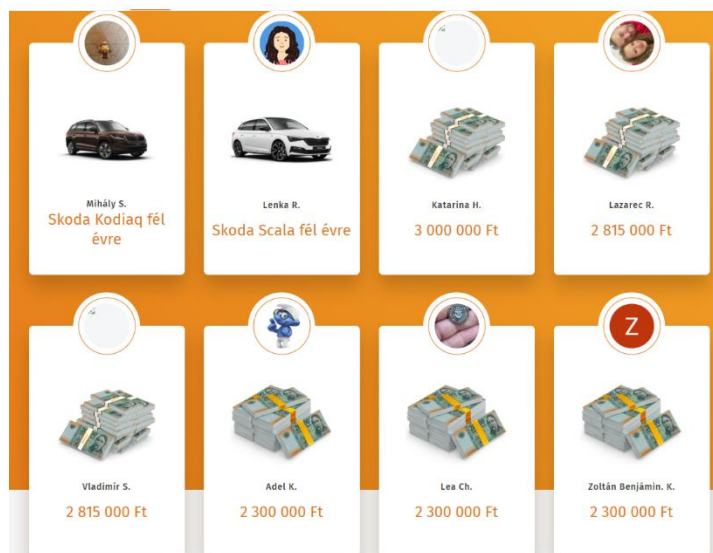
Mihály S.
Skoda Kodiaq fél évre

Lenka R.
Skoda Scala fél évre

Katarina H.
3 000 000 Ft

Lazarec R.
2 815 000 Ft

Z

Vladimír S.
2 815 000 Ft

Adel K.
2 300 000 Ft

Lea Ch.
2 300 000 Ft

Zoltán Benjámin. K.
2 300 000 Ft